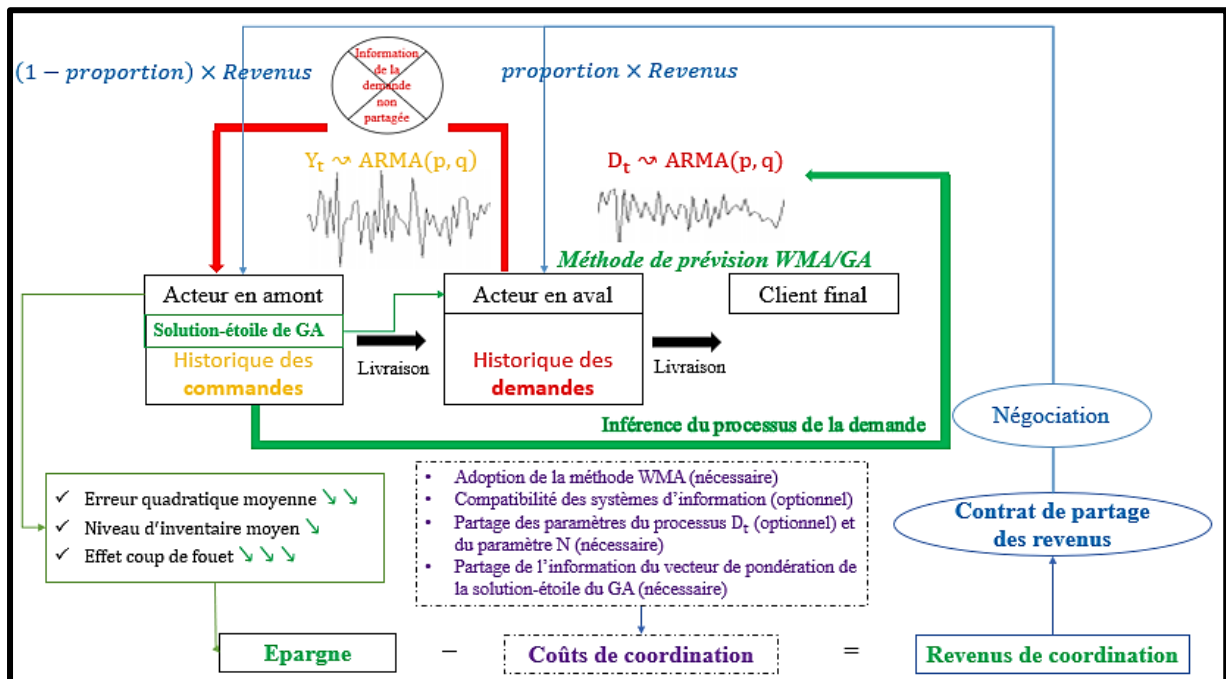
$(1 - proportion) \times Revenus$

Information de la demande non partagée

$proportion \times Revenus$

$Y_t \rightsquigarrow ARMA(p, q)$

$D_t \rightsquigarrow ARMA(p, q)$

Méthode de prévision WMA/GA

Acteur en amont

Solution-étoile de GA

Historique des commandes

Livraison

Acteur en aval

Historique des demandes

Livraison

Client final

Inférence du processus de la demande

Négociation

✓ Erreur quadratique moyenne ↘↘
✓ Niveau d'inventaire moyen ↘
✓ Effet coup de fouet ↘↘↘

• Adoption de la méthode WMA (nécessaire)
• Compatibilité des systèmes d'information (optionnel)
• Partage des paramètres du processus $D_t$ (optionnel) et du paramètre N (nécessaire)
• Partage de l'information du vecteur de pondération de la solution-étoile du GA (nécessaire)

Contrat de partage des revenus

Epargne − Coûts de coordination = Revenus de coordination